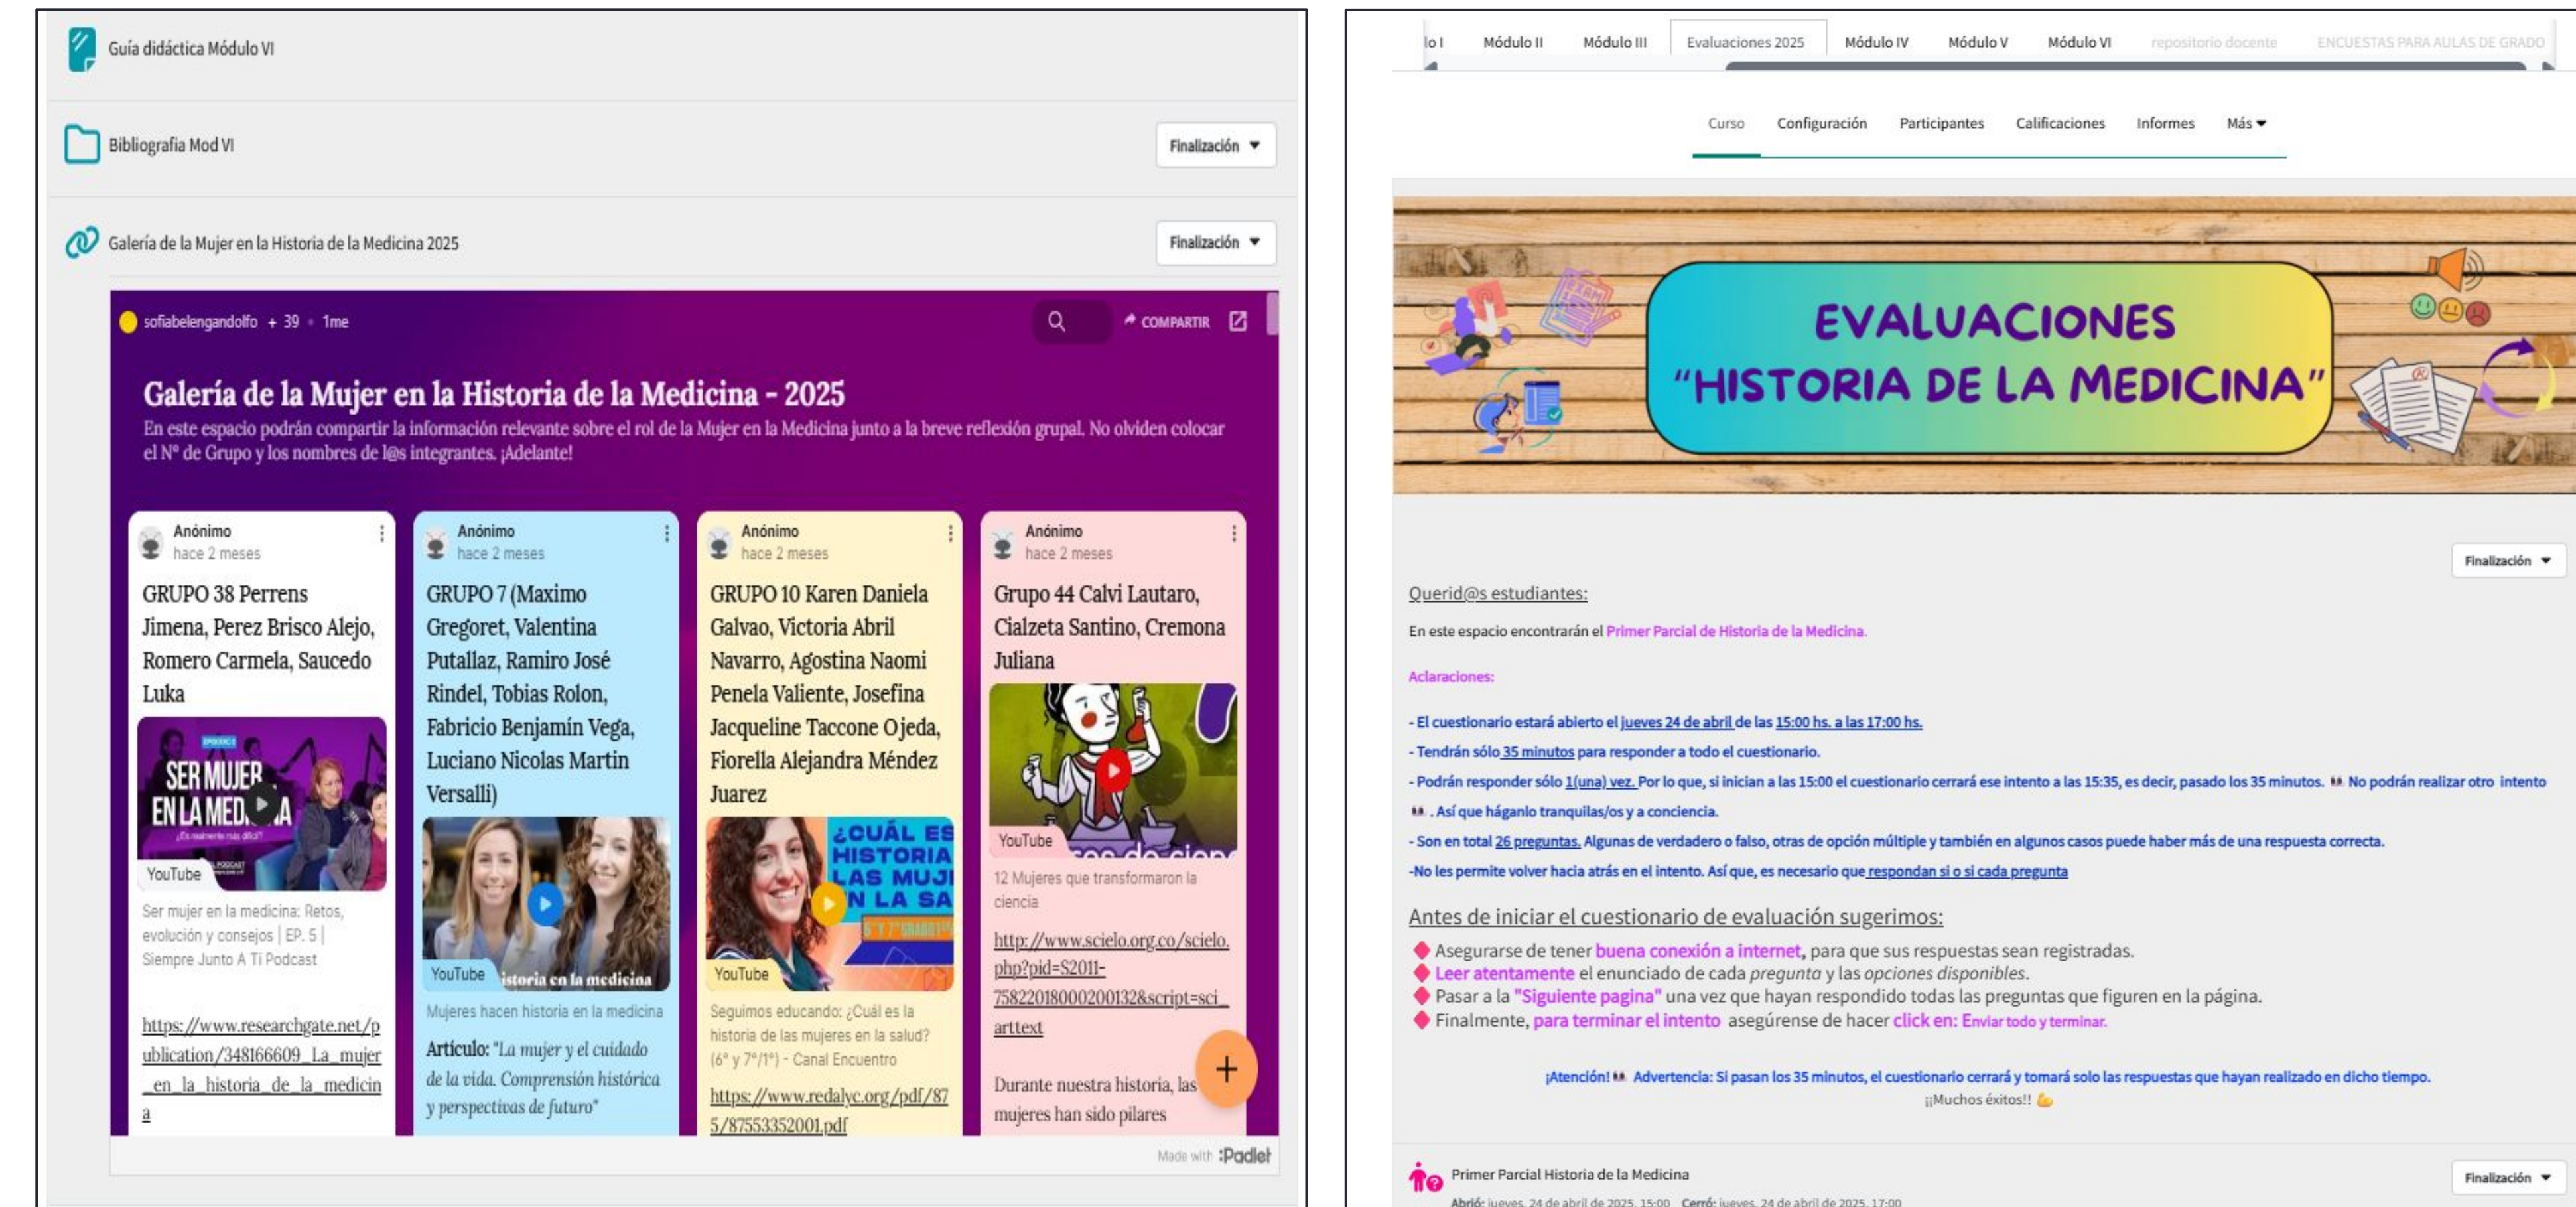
Guía didáctica Módulo VI

Bibliografía Mod VI

Finalización ▾

Galería de la Mujer en la Historia de la Medicina 2025

Finalización ▾

sofiabelengandolfo + 39 • 1me

COMPARTIR

Galería de la Mujer en la Historia de la Medicina - 2025

En este espacio podrán compartir la información relevante sobre el rol de la Mujer en la Medicina junto a la breve reflexión grupal. No olviden colocar el N° de Grupo y los nombres de l@s integrantes. ¡Adelante!

Anónimo
hace 2 meses

GRUPO 38 Perrens Jimena, Perez Brisco Alejo, Romero Carmela, Saucedo Luka

SER MUJER EN LA MEDICINA

YouTube

Ser mujer en la medicina: Retos, evolución y consejos | EP. 5 | Siempre Junto A Ti Podcast

https://www.researchgate.net/publication/348166609_La_mujer_en_la_historia_de_la_medicina

Anónimo
hace 2 meses

GRUPO 7 (Maximo Gregoret, Valentina Putallaz, Ramiro José Rindel, Tobias Rolon, Fabricio Benjamín Vega, Luciano Nicolas Martin Versalli)

YouTube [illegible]istoria en la medicina

Mujeres hacen historia en la medicina

Artículo: "La mujer y el cuidado de la vida. Comprensión histórica y perspectivas de futuro"

Anónimo
hace 2 meses

GRUPO 10 Karen Daniela Galvao, Victoria Abril Navarro, Agostina Naomi Penela Valiente, Josefina Jacqueline Taccone Ojeda, Fiorella Alejandra Méndez Juarez

¿CUÁL ES HISTORIA LAS MUJ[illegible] N LA SA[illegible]

YouTube

Seguimos educando: ¿Cuál es la historia de las mujeres en la salud? (6° y 7°/1°) - Canal Encuentro

https://www.redalyc.org/pdf/875/87553352001.pdf

Anónimo
hace 2 meses

Grupo 44 Calvi Lautaro, Cialzeta Santino, Cremona Juliana

YouTube

12 Mujeres que transformaron la ciencia

http://www.scielo.org.co/scielo.php?pid=S2011-75822018000200132&script=sci_arttext

Durante nuestra historia, las mujeres han sido pilares

Made with Padlet

lo I Módulo II Módulo III Evaluaciones 2025 Módulo IV Módulo V Módulo VI repositorio docente ENCUESTAS PARA AULAS DE GRADO

Curso Configuración Participantes Calificaciones Informes Más ▾

EVALUACIONES "HISTORIA DE LA MEDICINA"

Finalización ▾

Querid@s estudiantes:

En este espacio encontrarán el Primer Parcial de Historia de la Medicina.

Aclaraciones:

- El cuestionario estará abierto el jueves 24 de abril de las 15:00 hs. a las 17:00 hs.

- Tendrán sólo 35 minutos para responder a todo el cuestionario.

- Podrán responder sólo 1(una) vez. Por lo que, si inician a las 15:00 el cuestionario cerrará ese intento a las 15:35, es decir, pasado los 35 minutos. No podrán realizar otro intento . Así que háganlo tranquilas/os y a conciencia.

- Son en total 26 preguntas. Algunas de verdadero o falso, otras de opción múltiple y también en algunos casos puede haber más de una respuesta correcta.

-No les permite volver hacia atrás en el intento. Así que, es necesario que respondan si o si cada pregunta

Antes de iniciar el cuestionario de evaluación sugerimos:

Asegurarse de tener buena conexión a internet, para que sus respuestas sean registradas.
Leer atentamente el enunciado de cada pregunta y las opciones disponibles.
Pasar a la "Siguiente pagina" una vez que hayan respondido todas las preguntas que figuren en la página.
Finalmente, para terminar el intento asegúrense de hacer click en: Enviar todo y terminar.

¡Atención! Advertencia: Si pasan los 35 minutos, el cuestionario cerrará y tomará solo las respuestas que hayan realizado en dicho tiempo.
¡¡Muchos éxitos!!

Primer Parcial Historia de la Medicina

Finalización ▾

Abrió: jueves, 24 de abril de 2025, 15:00 Cerró: jueves, 24 de abril de 2025, 17:00